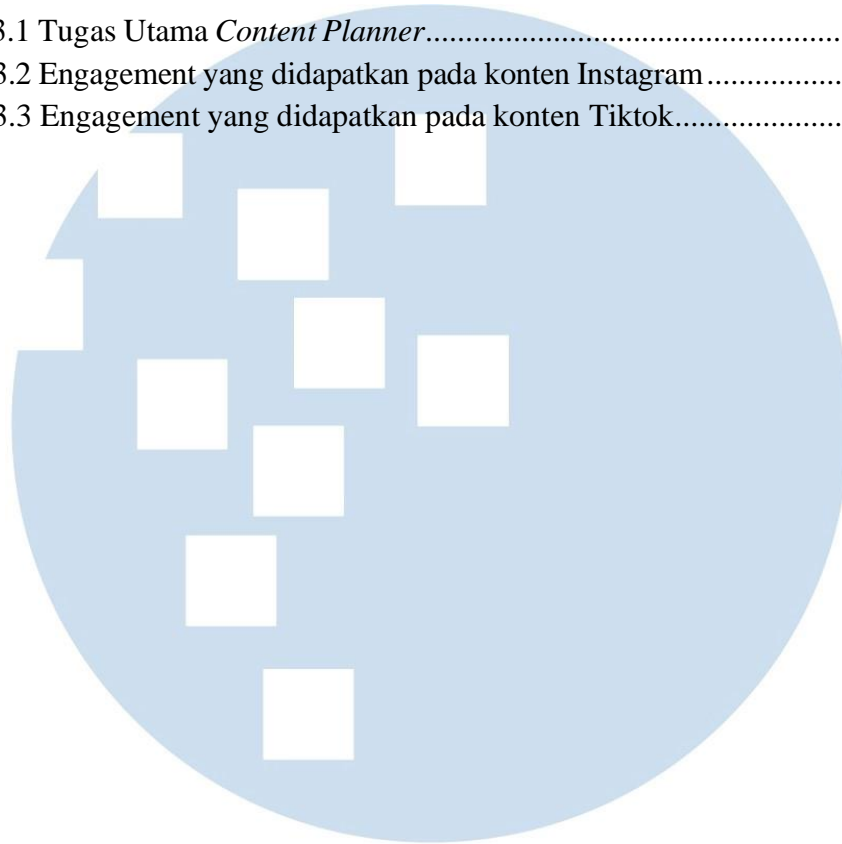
3.1 Tugas Utama *Content Planner*......................................................
3.2 Engagement yang didapatkan pada konten Instagram..................
3.3 Engagement yang didapatkan pada konten Tiktok.......................